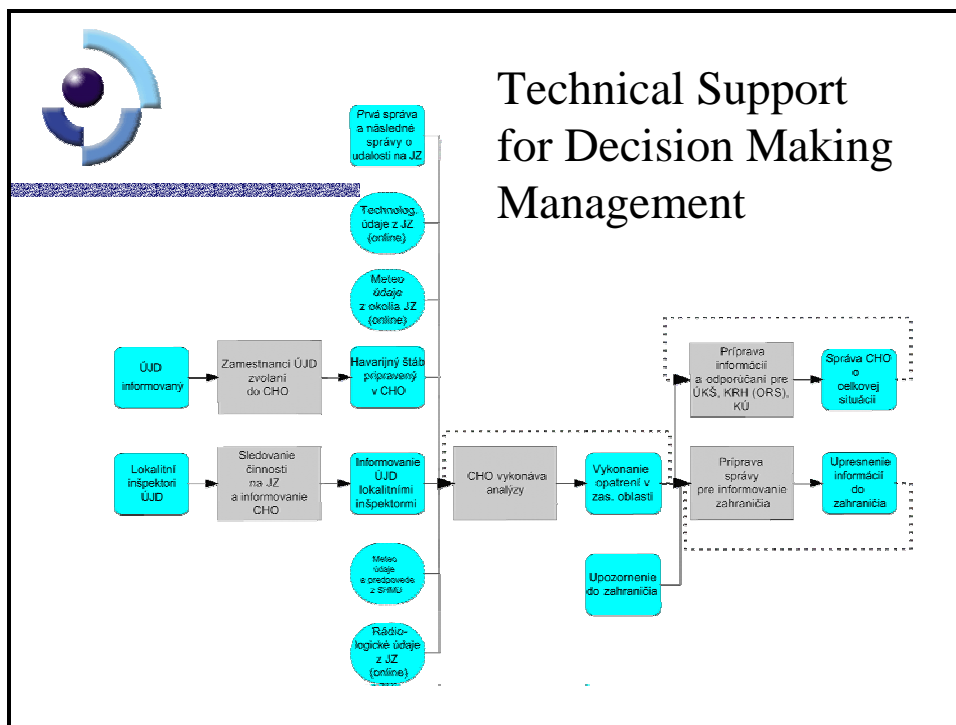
Technical Support for Decision Making Management

Prvá správa a následné správy o udalosti na JZ

Technolog. údaje z JZ (online)

Meteo údaje z okolia JZ (online)

ÚJD informovaný

Zamestnanci ÚJD zvolaní do CHO

Havarijný štáb pripravený v CHO

Lokalitní inšpektori ÚJD

Sledovanie činnosti na JZ a informovanie CHO

Informovanie ÚJD lokalitními inšpektormi

CHO vykonáva analýzy

Vykonanie opatrení v zas. oblasti

Príprava informácií a odporúčaní pre ÚKŠ, KRH (ORS), KÚ

Správa CHO o celkovej situácii

Príprava správy pre informovanie zahraničia

Upresnenie informácií do zahraničia

Upozornenie do zahraničia

Meteo údaje a predpovede z SHMÚ

Rádio-logické údaje z JZ (online)